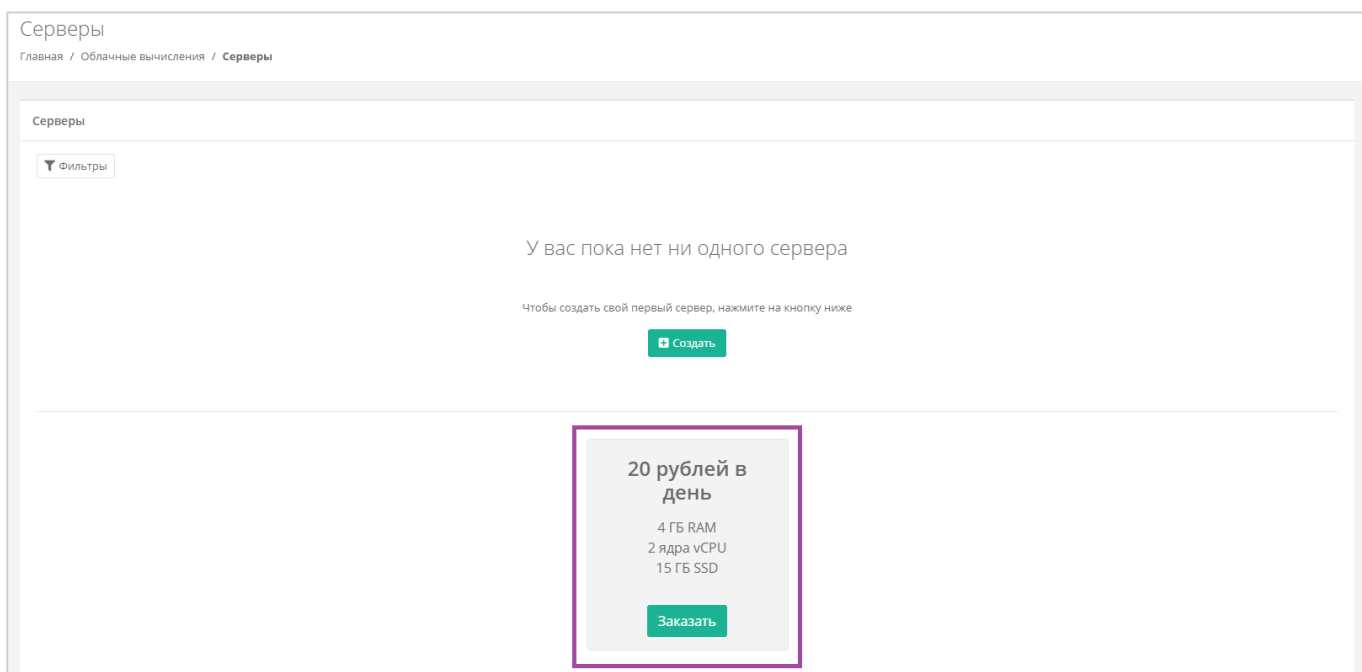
Серверы

Главная / Облачные вычисления / Серверы

Серверы

Фильтры

У вас пока нет ни одного сервера

Чтобы создать свой первый сервер, нажмите на кнопку ниже

Создать

20 рублей в день

4 ГБ RAM
2 ядра vCPU
15 ГБ SSD

Заказать